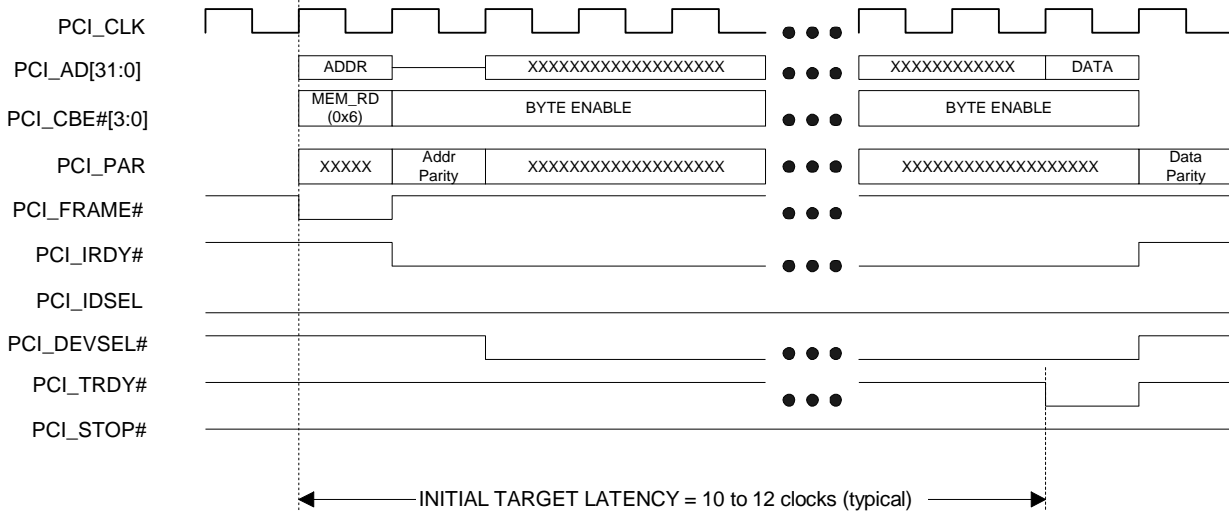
PCI_CLK
PCI_AD[31:0]
ADDR
XXXXXXXXXXXXXXXXXX
XXXXXXXXXXXX
DATA
PCI_CBE#[3:0]
MEM_RD (0x6)
BYTE ENABLE
BYTE ENABLE
PCI_PAR
XXXXX
Addr Parity
XXXXXXXXXXXXXXXXXXX
XXXXXXXXXXXXXXXXXXX
Data Parity
PCI_FRAME#
PCI_IRDY#
PCI_IDSEL
PCI_DEVSEL#
PCI_TRDY#
PCI_STOP#
INITIAL TARGET LATENCY = 10 to 12 clocks (typical)